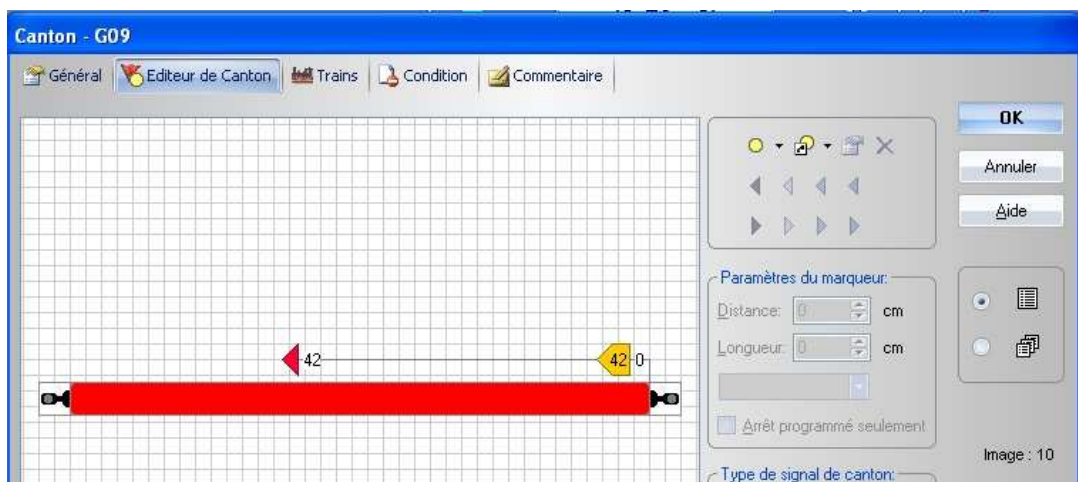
Canton - G09

Général | Editeur de Canton | Trains | Condition | Commentaire

OK

Annuler

Aide

42

42 0

Paramètres du marqueur:

Distance: 0 cm

Longueur: 0 cm

Arrêt programmé seulement

Type de signal de canton:

Image : 10